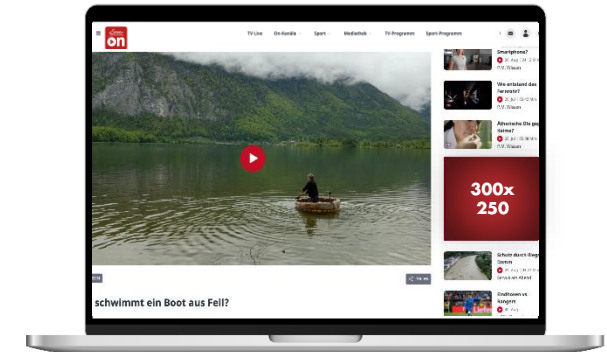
on

TV Live On-Kanäle Sport Mediathek TV-Programm Sport-Programm

Smartphone?

Wer erfand den Fernseher?

Ähnliche Ob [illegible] Heime?

300x 250

Schutz durch Wege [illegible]

Endhasen vs Rangers

schwimmt ein Boot aus Fell?